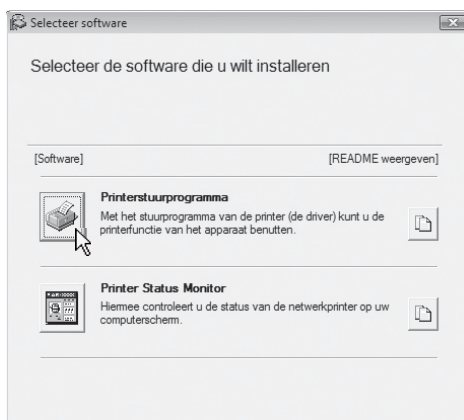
Selecteer software

Selecteer de software die u wilt installeren

[Software]

[README weergeven]

Printerstuurprogramma
Met het stuurprogramma van de printer (de driver) kunt u de printerfunctie van het apparaat benutten.

Printer Status Monitor
Hiermee controleert u de status van de netwerkprinter op uw computerscherm.